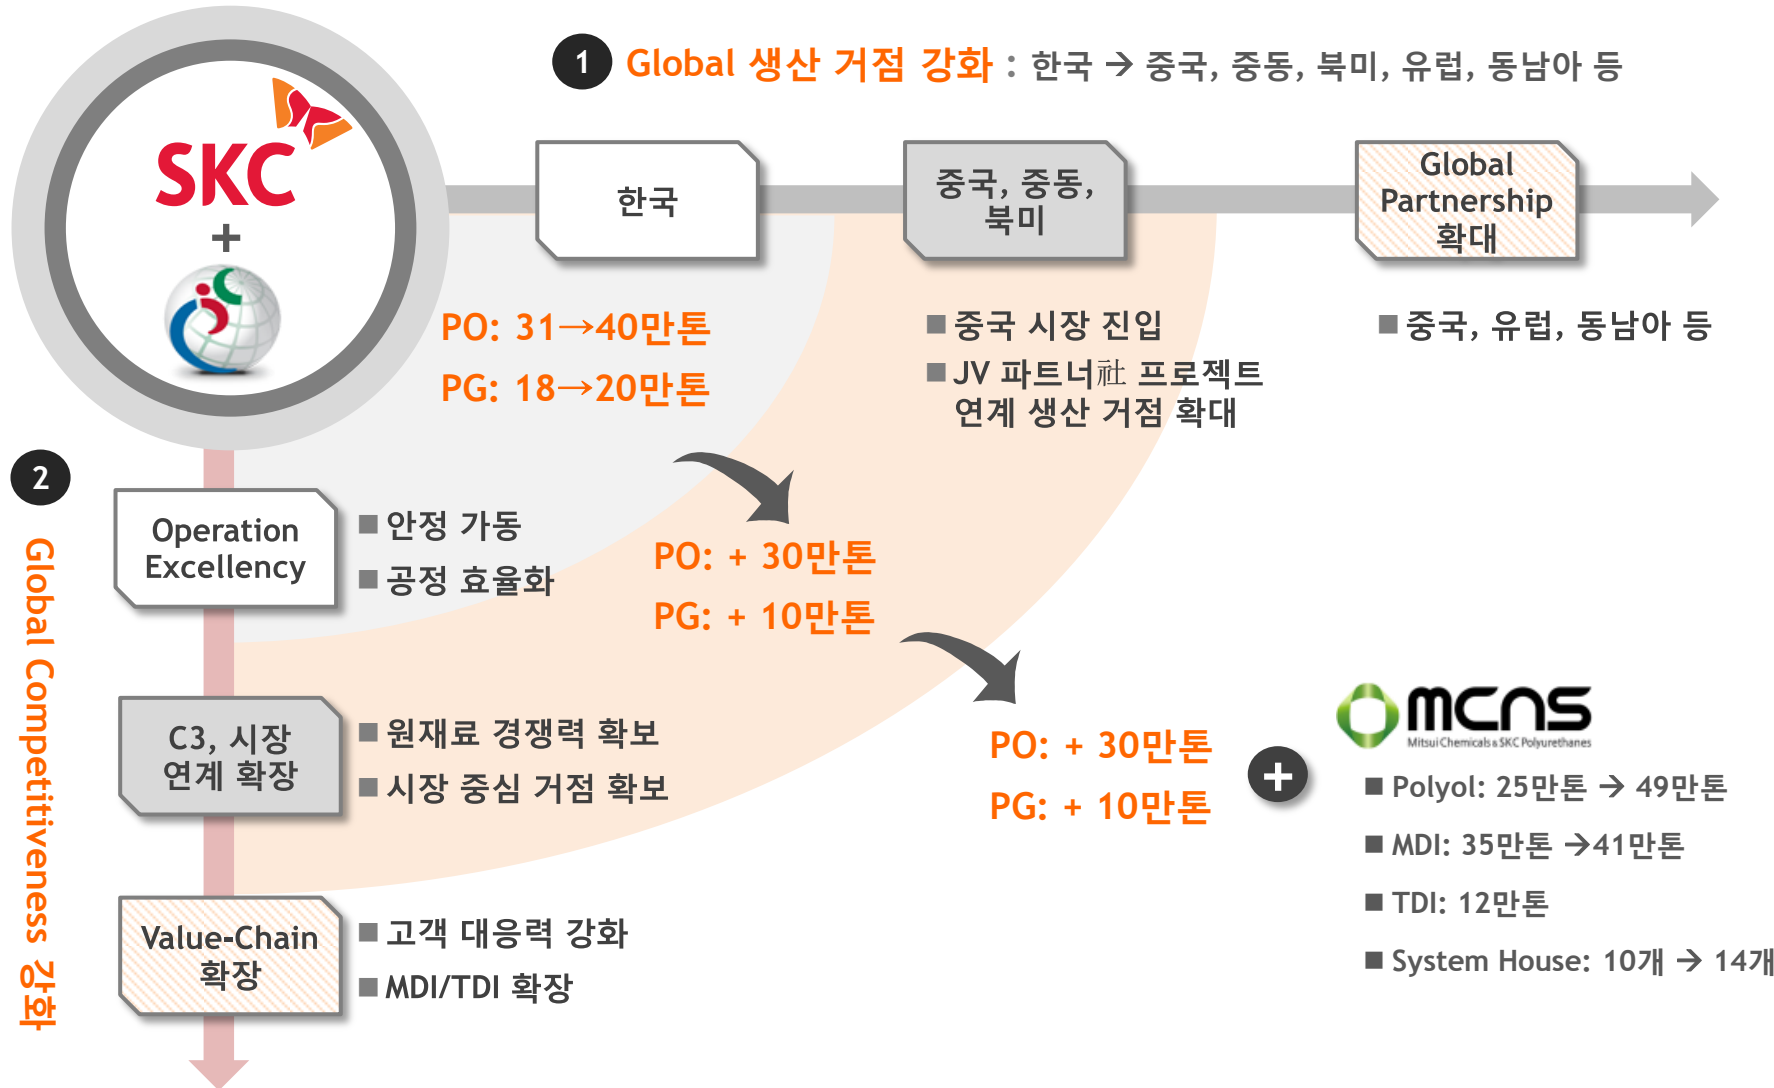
SKC
+

1 Global 생산 거점 강화 : 한국 → 중국, 중동, 북미, 유럽, 동남아 등

한국

중국, 중동, 북미

Global Partnership 확대

PO: 31→40만톤
PG: 18→20만톤

■중국 시장 진입
■JV 파트너社 프로젝트 연계 생산 거점 확대

■중국, 유럽, 동남아 등

2

Global Competitiveness 강화

Operation Excellency

■안정 가동
■공정 효율화

PO: + 30만톤
PG: + 10만톤

C3, 시장 연계 확장

■원재료 경쟁력 확보
■시장 중심 거점 확보

PO: + 30만톤
PG: + 10만톤

+

mcns
Mitsui Chemicals & SKC Polyurethanes

■ Polyol: 25만톤 → 49만톤
■ MDI: 35만톤 →41만톤
■ TDI: 12만톤
■ System House: 10개 → 14개

Value-Chain 확장

■고객 대응력 강화
■MDI/TDI 확장